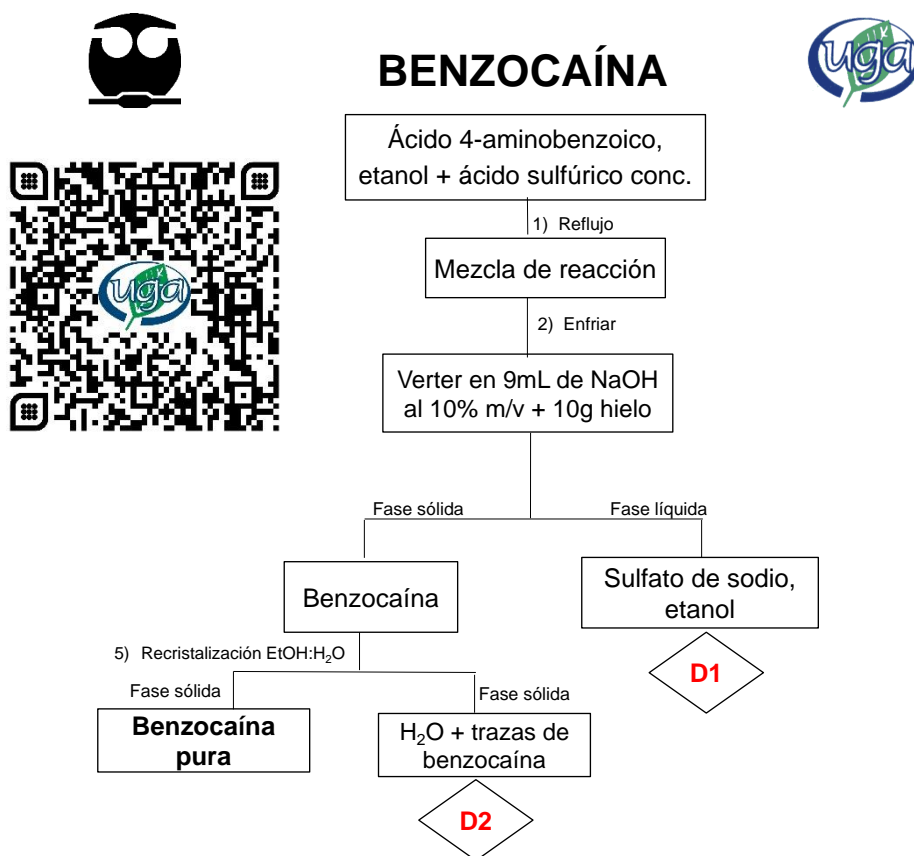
BENZOCAÍNA

uga

Ácido 4-aminobenzoico, etanol + ácido sulfúrico conc.

1) Reflujo

Mezcla de reacción

2) Enfriar

Verter en 9mL de NaOH al 10% m/v + 10g hielo

Fase sólida

Fase líquida

Benzocaína

Sulfato de sodio, etanol

D1

5) Recristalización EtOH:$H_2O$

Fase sólida

Fase sólida

Benzocaína pura

$H_2O$ + trazas de benzocaína

D2